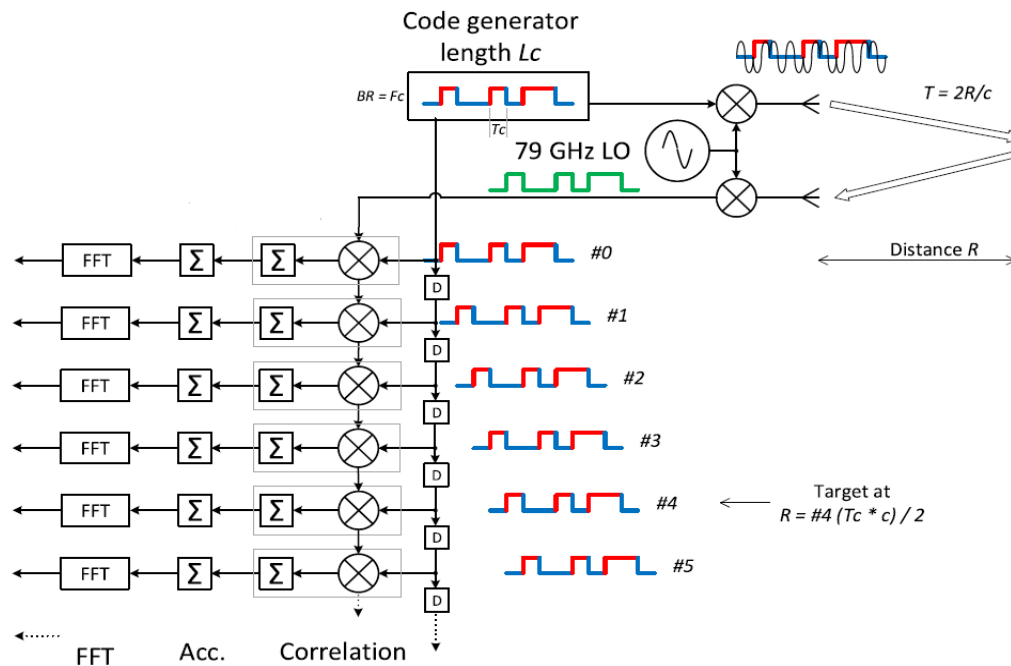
Code generator
length $Lc$

$BR = Fc$

$Tc$

79 GHz LO

$T = 2R/c$

Distance $R$

FFT $\Sigma$ $\Sigma$ #0

D

FFT $\Sigma$ $\Sigma$ #1

D

FFT $\Sigma$ $\Sigma$ #2

D

FFT $\Sigma$ $\Sigma$ #3

D

FFT $\Sigma$ $\Sigma$ #4

Target at
$R = \#4\ (Tc * c) / 2$

D

FFT $\Sigma$ $\Sigma$ #5

D

FFT Acc. Correlation